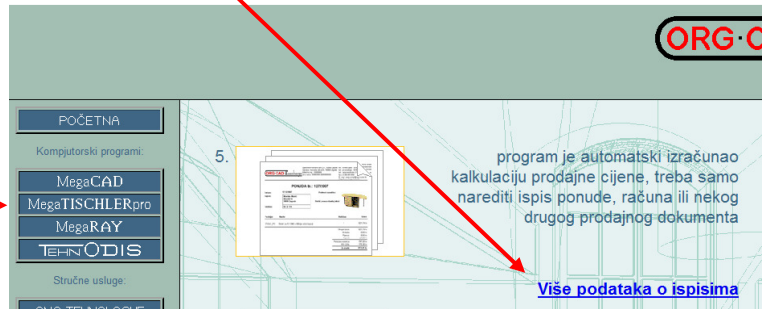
ORG·C

POČETNA

Kompjutorski programi:

MegaCAD

MegaTISCHLERpro

MegaRAY

TEHNODIS

Stručne usluge:

5.

program je automatski izračunao kalkulaciju prodajne cijene, treba samo narediti ispis ponude, računa ili nekog drugog prodajnog dokumenta

Više podataka o ispisima